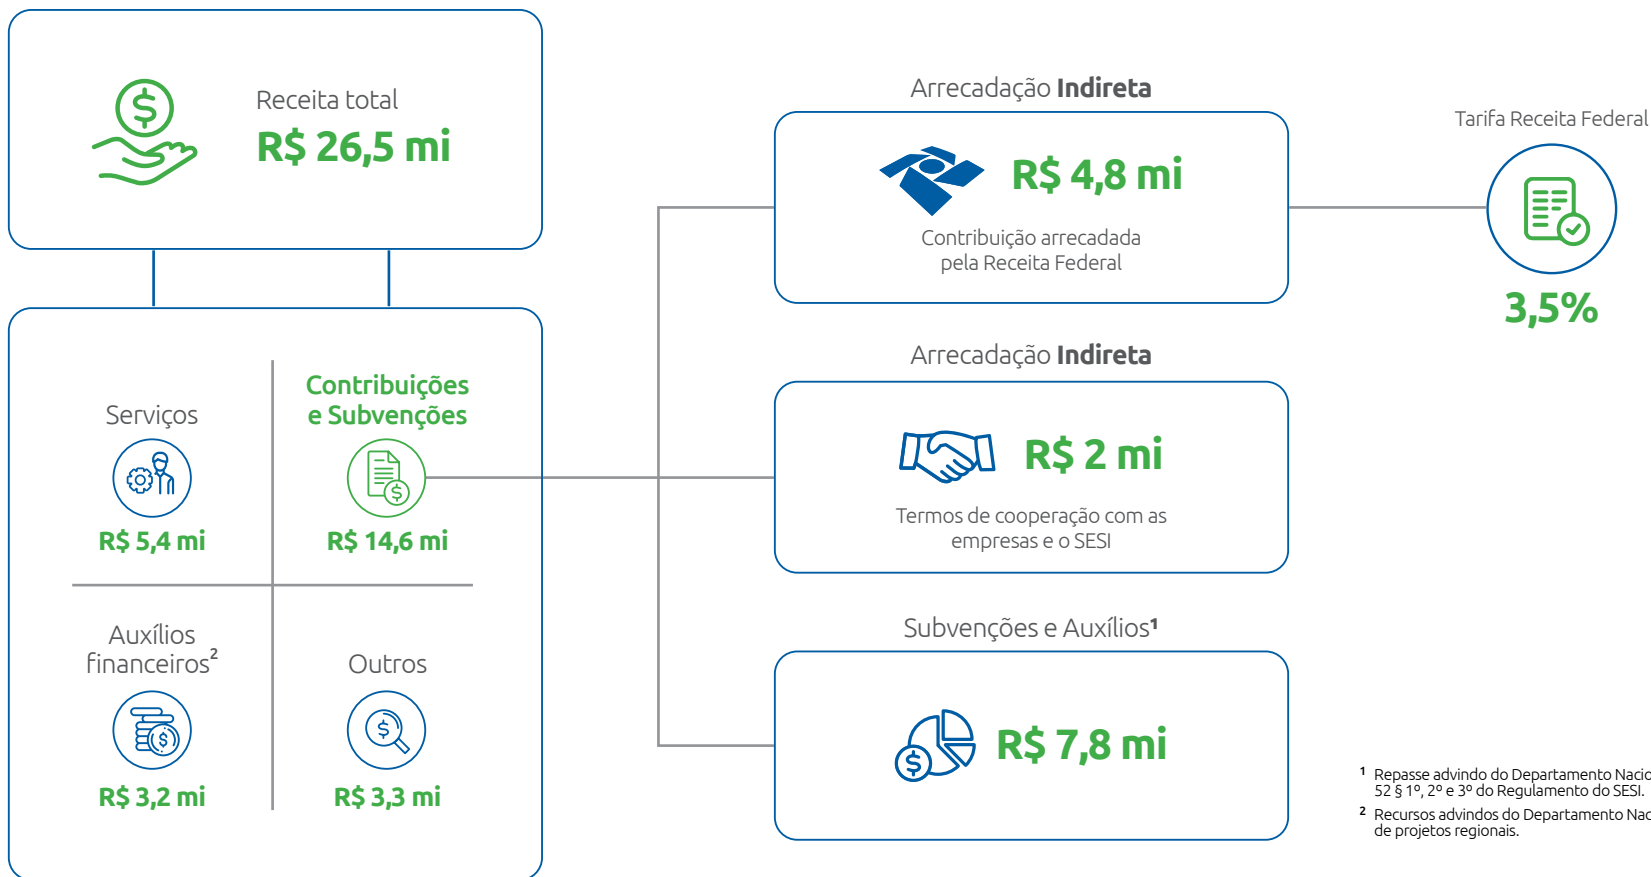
Receita total
R$ 26,5 mi

Serviços
R$ 5,4 mi

Contribuições e Subvenções
R$ 14,6 mi

Auxílios financeiros$^2$
R$ 3,2 mi

Outros
R$ 3,3 mi

Arrecadação Indireta
R$ 4,8 mi
Contribuição arrecadada pela Receita Federal

Tarifa Receita Federal
3,5%

Arrecadação Indireta
R$ 2 mi
Termos de cooperação com as empresas e o SESI

Subvenções e Auxílios$^1$
R$ 7,8 mi

$^1$ Repasse advindo do Departamento Nacio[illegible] 52 § 1º, 2º e 3º do Regulamento do SESI.
$^2$ Recursos advindos do Departamento Nac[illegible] de projetos regionais.